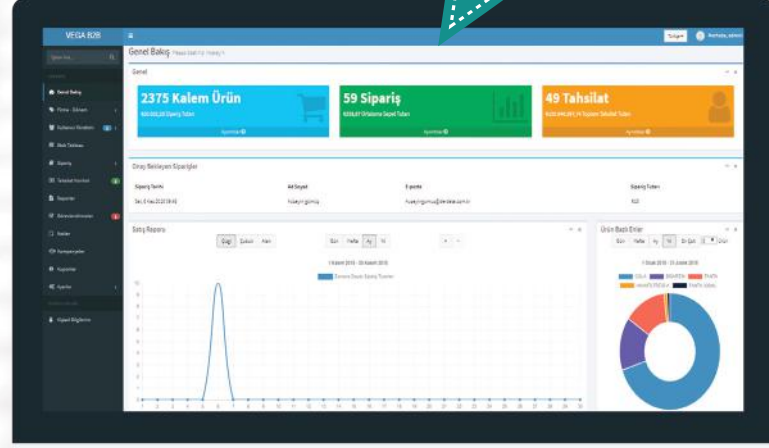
VEGA B2B

Genel Bakış

Genel

2375 Kalem Ürün

59 Sipariş

49 Tahsilat

Onay Bekleyen Siparişler

Sipariş Tarihi

Ad Soyad

E-posta

Sipariş Tutarı

Satış Raporu

Ürün Bazlı Erler

Genel Bakış

Türkçe

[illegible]